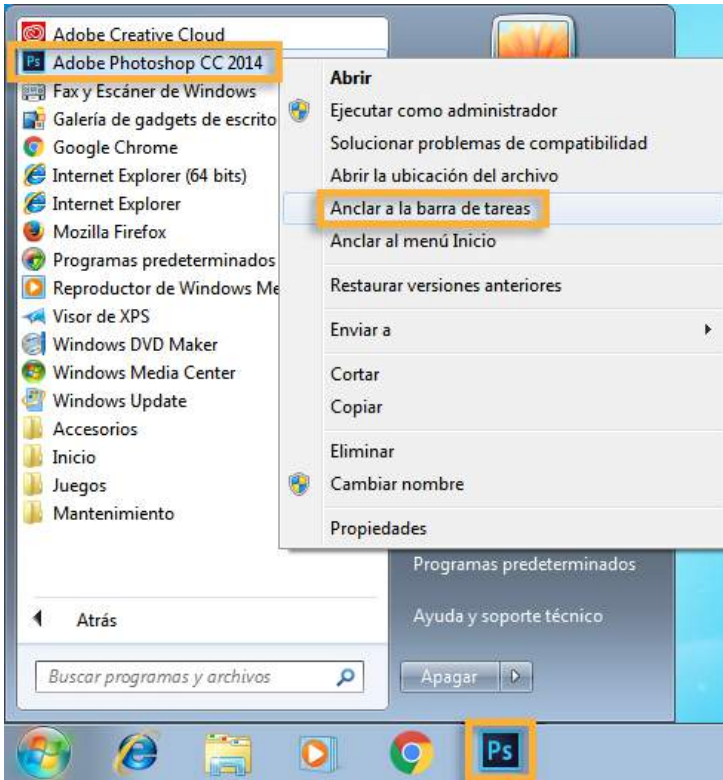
Adobe Creative Cloud
Ps Adobe Photoshop CC 2014
Fax y Escáner de Windows
Galería de gadgets de escrito
Google Chrome
Internet Explorer (64 bits)
Internet Explorer
Mozilla Firefox
Programas predeterminados
Reproductor de Windows Me
Visor de XPS
Windows DVD Maker
Windows Media Center
Windows Update
Accesorios
Inicio
Juegos
Mantenimiento

Atrás

Buscar programas y archivos

Abrir
Ejecutar como administrador
Solucionar problemas de compatibilidad
Abrir la ubicación del archivo
Anclar a la barra de tareas
Anclar al menú Inicio
Restaurar versiones anteriores
Enviar a
Cortar
Copiar
Eliminar
Cambiar nombre
Propiedades

Programas predeterminados
Ayuda y soporte técnico
Apagar

Ps